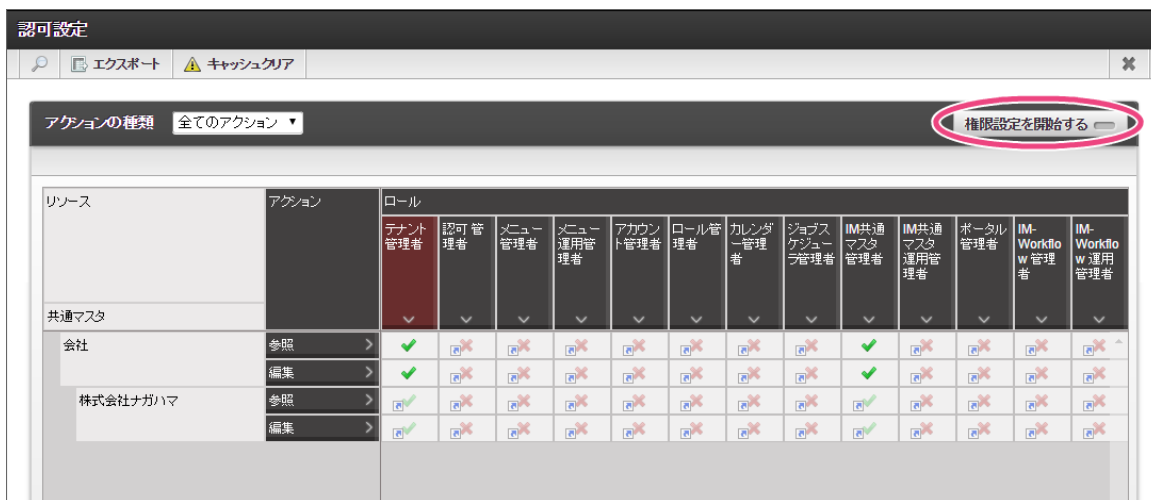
認可設定

エクスポート　キャッシュクリア

アクションの種類　全てのアクション ▼

権限設定を開始する

| リソース | アクション | テナント管理者 | 認可管理者 | メニュー管理者 | メニュー運用管理者 | アカウント管理者 | ロール管理者 | カレンダー管理者 | ジョブスケジューラ管理者 | IM共通マスタ管理者 | IM共通マスタ運用管理者 | ポータル管理者 | IM-Workflow管理者 | IM-Workflow運用管理者 |
|---|---|---|---|---|---|---|---|---|---|---|---|---|---|---|
| 共通マスタ | | | | | | | | | | | | | | |
| 会社 | 参照 | | | | | | | | | | | | | |
| | 編集 | | | | | | | | | | | | | |
| 株式会社ナガハマ | 参照 | | | | | | | | | | | | | |
| | 編集 | | | | | | | | | | | | | |

ロール